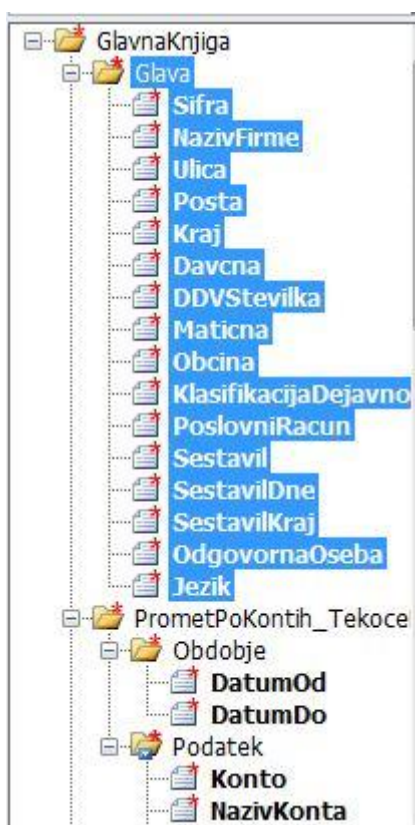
GlavnaKnjiga
Glava
Sifra
NazivFirme
Ulica
Posta
Kraj
Davcna
DDVStevilka
Maticna
Obcina
KlasifikacijaDejavno
PoslovniRacun
Sestavil
SestavilDne
SestavilKraj
OdgovornaOseba
Jezik
PrometPoKontih_Tekoce
Obdobje
DatumOd
DatumDo
Podatek
Konto
NazivKonta